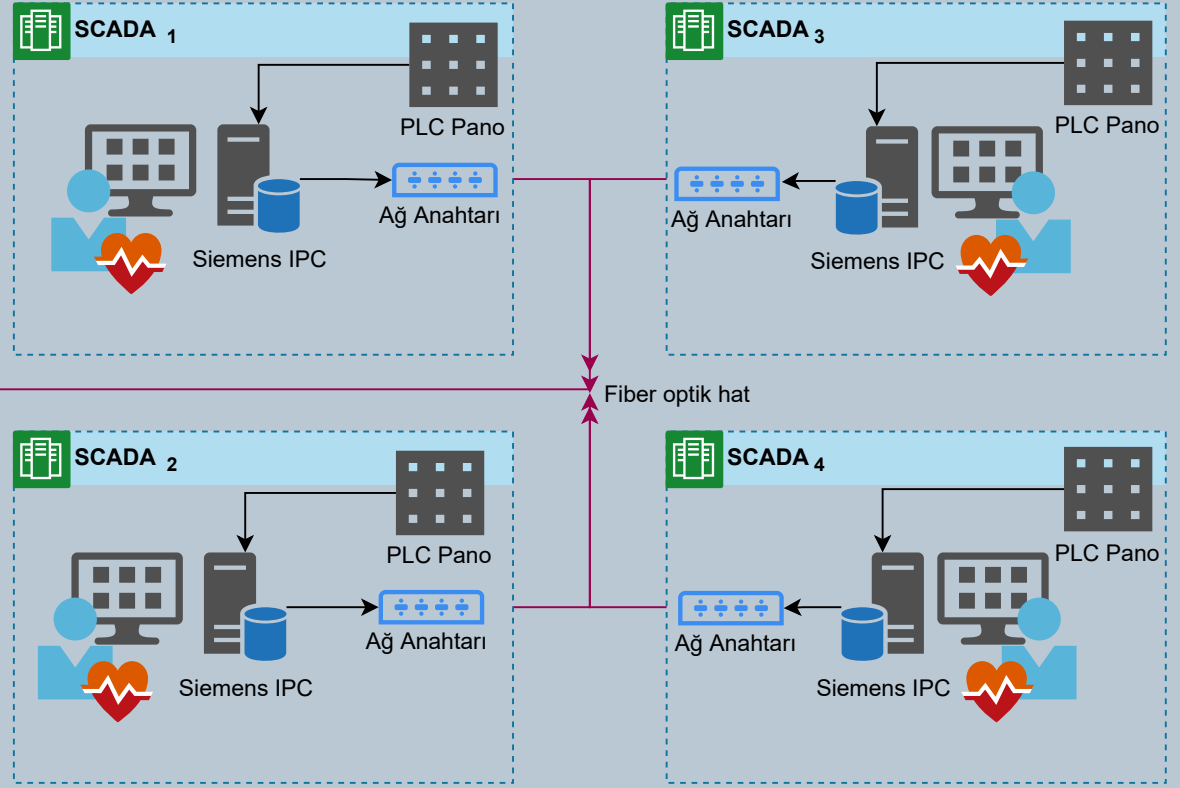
$SCADA_1$

PLC Pano

Ağ Anahtarı

Siemens IPC

$SCADA_3$

PLC Pano

Ağ Anahtarı

Siemens IPC

Fiber optik hat

$SCADA_2$

PLC Pano

Ağ Anahtarı

Siemens IPC

$SCADA_4$

PLC Pano

Ağ Anahtarı

Siemens IPC